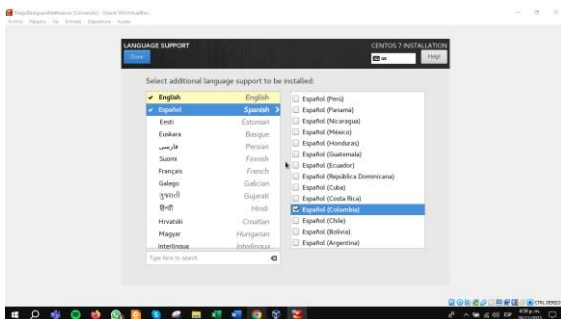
DiegoBarraganAlfonso [Corriendo] - Oracle VM VirtualBox
Archivo Máquina Ver Entrada Dispositivos Ayuda

LANGUAGE SUPPORT
Done
CENTOS 7 INSTALLATION
us
Help!

Select additional language support to be installed:

| | |
|---|---|
| English | English |
| Español | Spanish |
| Eesti | Estonian |
| Euskara | Basque |
| فارسی | Persian |
| Suomi | Finnish |
| Français | French |
| Galego | Galician |
| ગુજરાતી | Gujarati |
| हिन्दी | Hindi |
| Hrvatski | Croatian |
| Magyar | Hungarian |
| Interlingua | Interlingua |

Type here to search.

Español (Perú)
Español (Panamá)
Español (Nicaragua)
Español (México)
Español (Honduras)
Español (Guatemala)
Español (Ecuador)
Español (República Dominicana)
Español (Cuba)
Español (Costa Rica)
Español (Colombia)
Español (Chile)
Español (Bolivia)
Español (Argentina)

CTRL DERECHA
4:58 p. m.
ESP